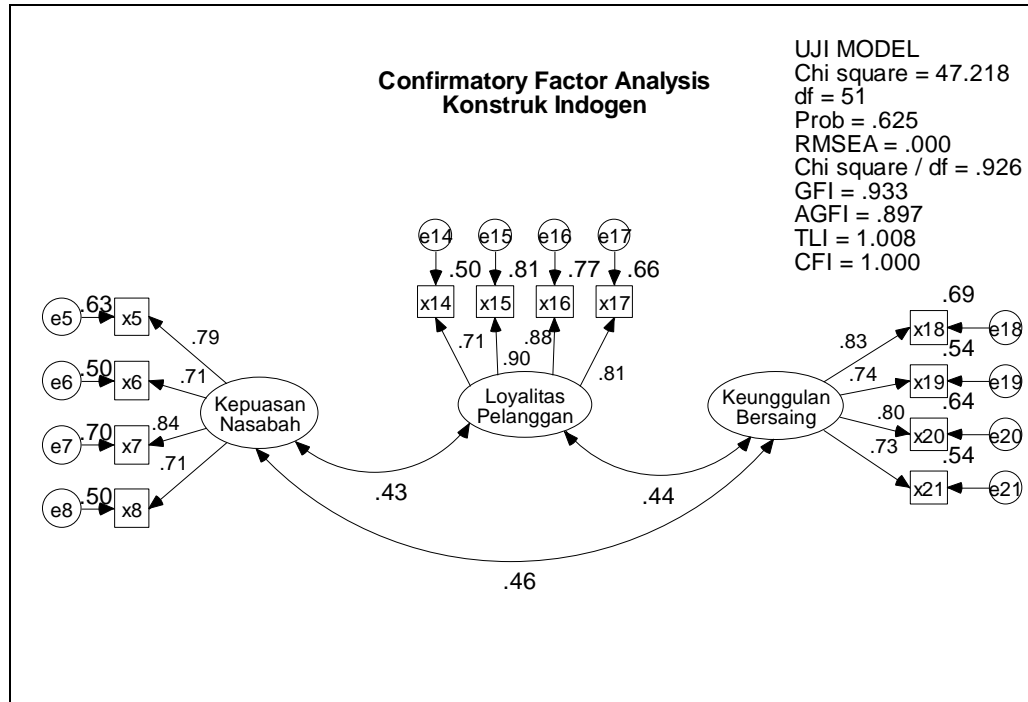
Confirmatory Factor Analysis
Konstruk Indogen

UJI MODEL
Chi square = 47.218
df = 51
Prob = .625
RMSEA = .000
Chi square / df = .926
GFI = .933
AGFI = .897
TLI = 1.008
CFI = 1.000

e14 e15 e16 e17
.50 .81 .77 .66
x14 x15 x16 x17
.71 .90 .88 .81

e5 .63 x5
e6 .50 x6
e7 .70 x7
e8 .50 x8
.79 .71 .84 .71

Kepuasan Nasabah

Loyalitas Pelanggan

Keunggulan Bersaing

.69 x18 e18
.54 x19 e19
.64 x20 e20
.54 x21 e21
.83 .74 .80 .73

.43
.44
.46